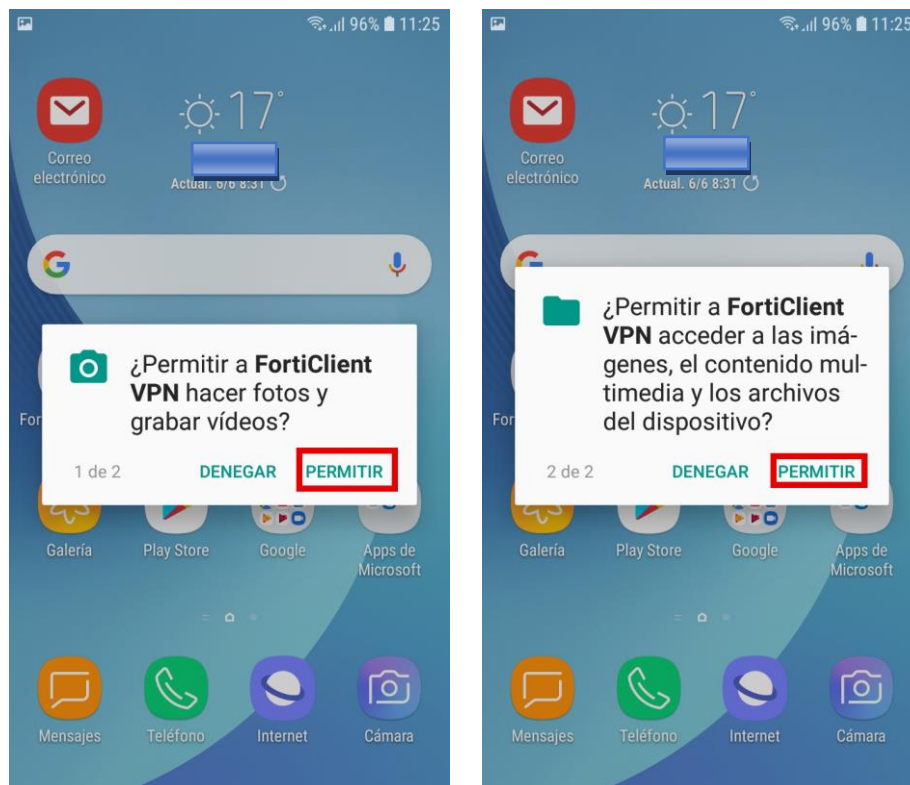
96% 11:25

Correo electrónico

17°

Actual. 6/6 8:31

For

¿Permitir a **FortiClient VPN** hacer fotos y grabar vídeos?

1 de 2

DENEGAR

PERMITIR

Galería

Play Store

Google

Apps de Microsoft

Mensajes

Teléfono

Internet

Cámara

96% 11:25

Correo electrónico

17°

Actual. 6/6 8:31

For

¿Permitir a **FortiClient VPN** acceder a las imágenes, el contenido multimedia y los archivos del dispositivo?

2 de 2

DENEGAR

PERMITIR

Galería

Play Store

Google

Apps de Microsoft

Mensajes

Teléfono

Internet

Cámara